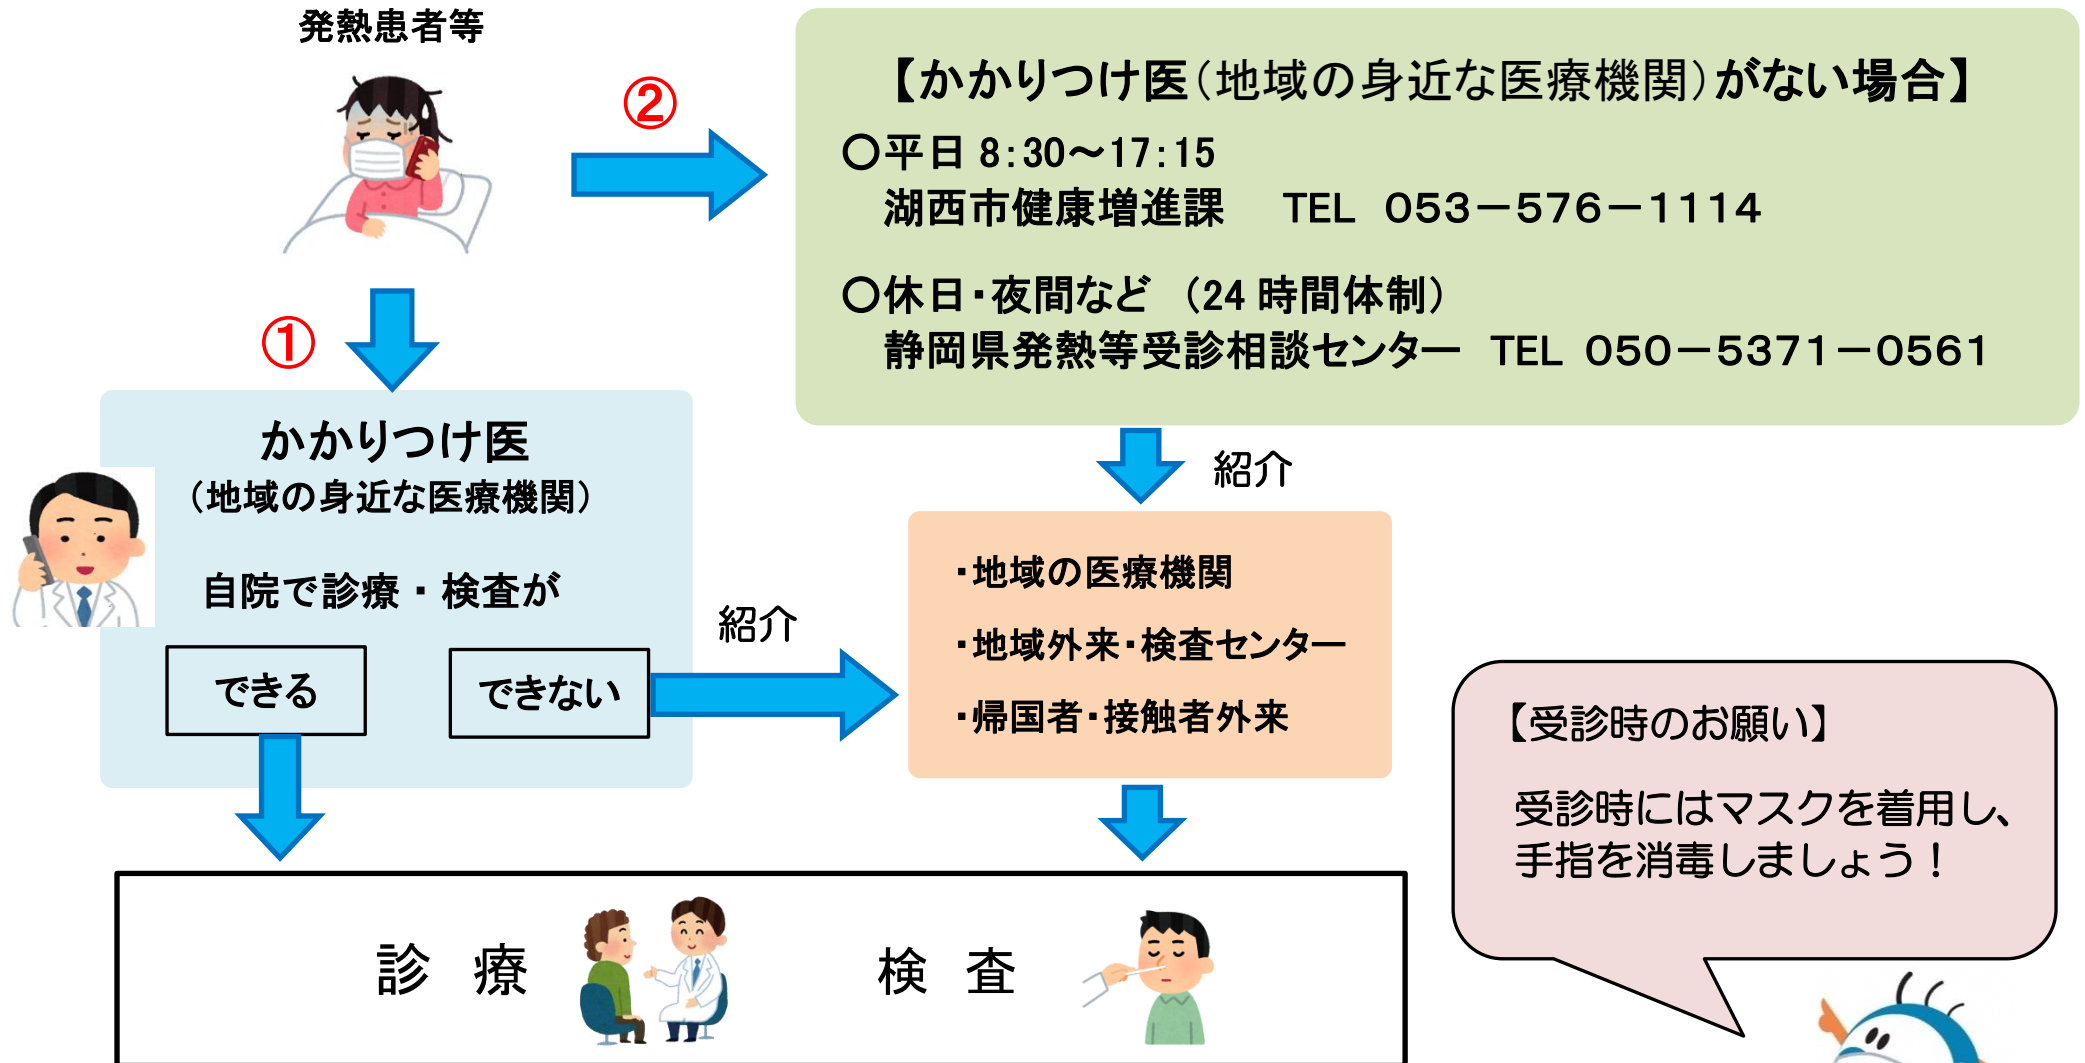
発熱患者等

②

【かかりつけ医(地域の身近な医療機関)がない場合】

○平日 8:30～17:15
湖西市健康増進課　TEL　053－576－1114

○休日・夜間など　(24 時間体制)
静岡県発熱等受診相談センター　TEL　050－5371－0561

①

かかりつけ医
(地域の身近な医療機関)

自院で診療・検査が

できる

できない

紹介

紹介

・地域の医療機関
・地域外来・検査センター
・帰国者・接触者外来

【受診時のお願い】

受診時にはマスクを着用し、手指を消毒しましょう！

診　療

検　査